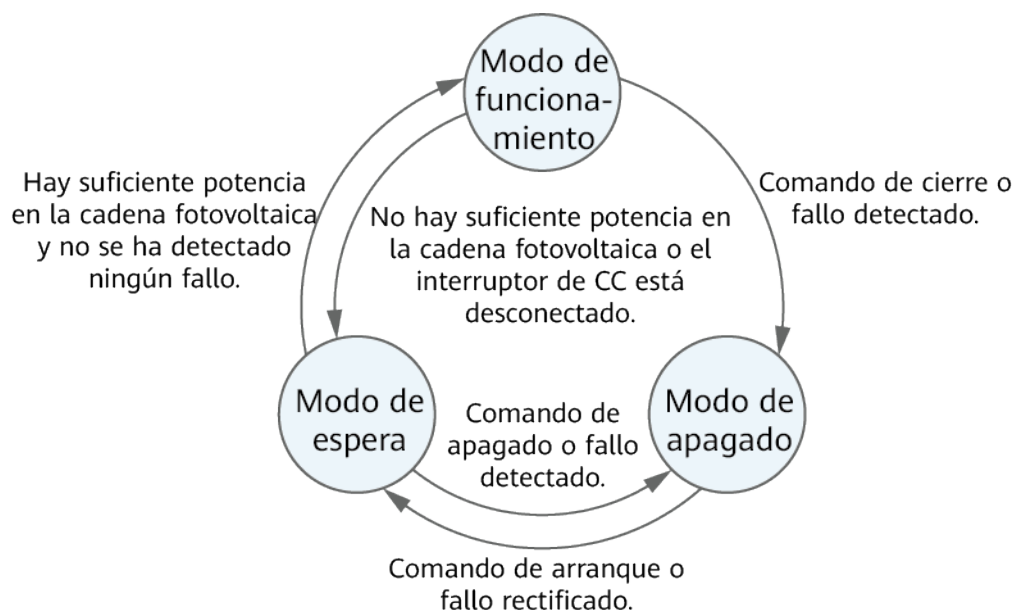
Modo de funcionamiento

Hay suficiente potencia en la cadena fotovoltaica y no se ha detectado ningún fallo.

No hay suficiente potencia en la cadena fotovoltaica o el interruptor de CC está desconectado.

Comando de cierre o fallo detectado.

Modo de espera

Comando de apagado o fallo detectado.

Modo de apagado

Comando de arranque o fallo rectificado.